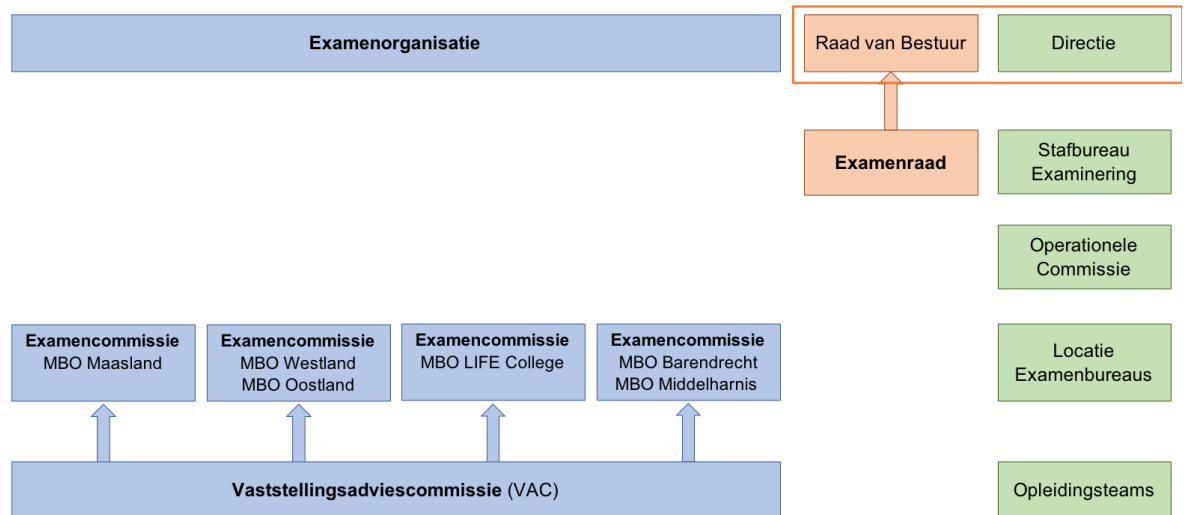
Examenorganisatie

Raad van Bestuur

Directie

Examenraad

Stafbureau Examinering

Operationele Commissie

**Examencommissie** MBO Maasland

**Examencommissie** MBO Westland MBO Oostland

**Examencommissie** MBO LIFE College

**Examencommissie** MBO Barendrecht MBO Middelharnis

Locatie Examenbureaus

**Vaststellingsadviescommissie** (VAC)

Opleidingsteams